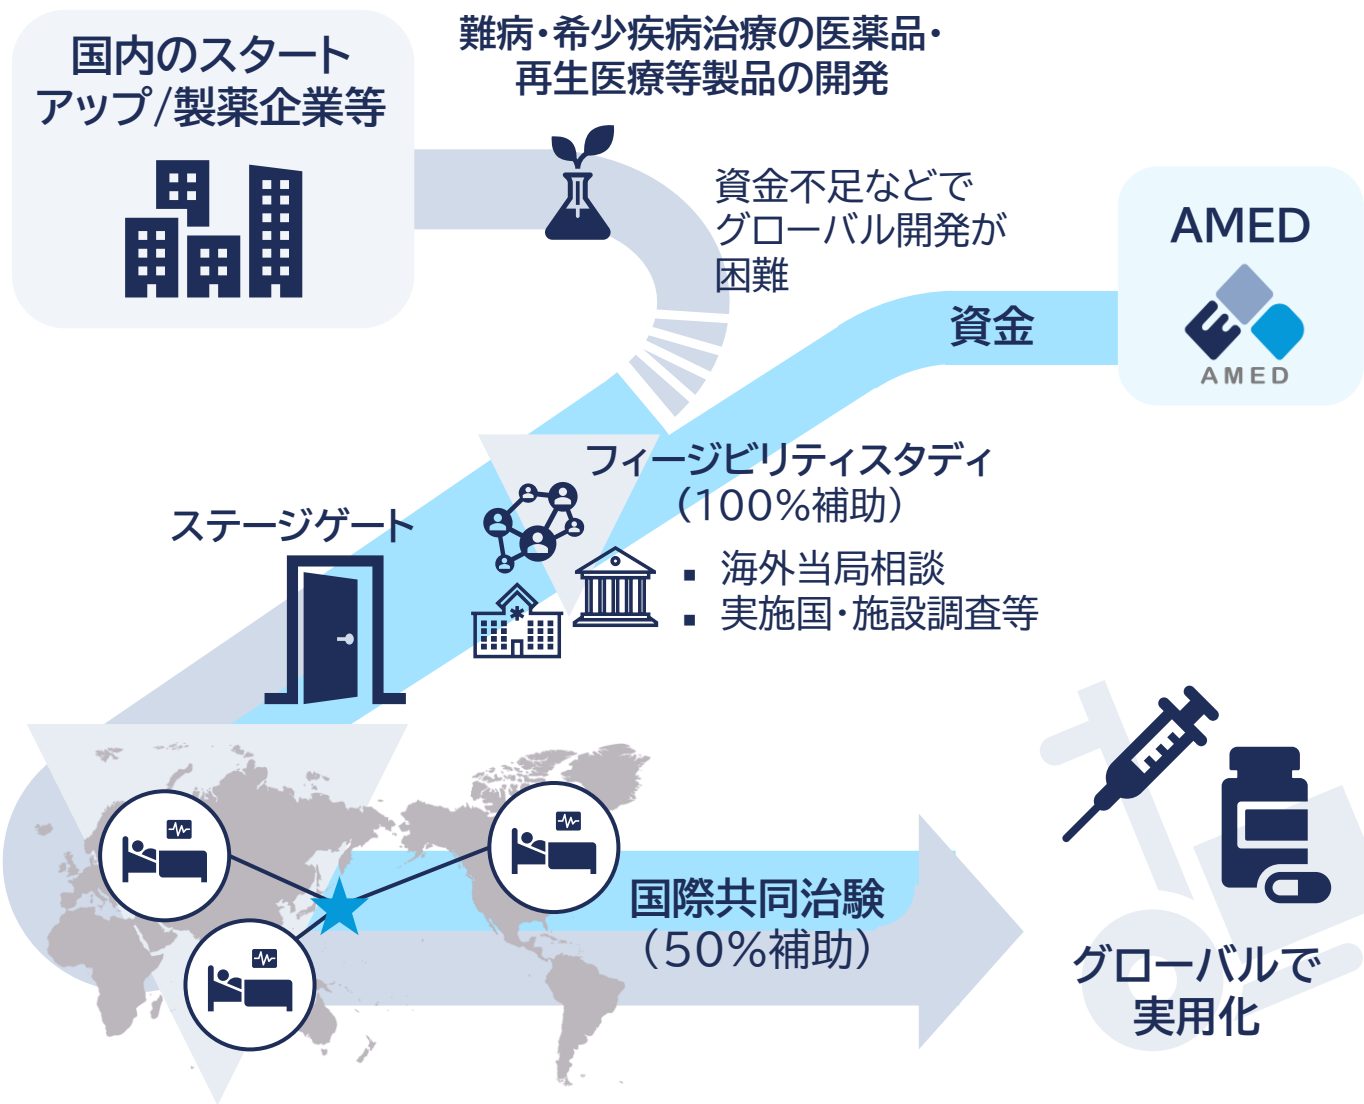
国内のスタートアップ/製薬企業等

難病・希少疾病治療の医薬品・再生医療等製品の開発

資金不足などでグローバル開発が困難

AMED

AMED

資金

フィージビリティスタディ（100%補助）

▪ 海外当局相談
▪ 実施国・施設調査等

ステージゲート

国際共同治験（50%補助）

グローバルで実用化